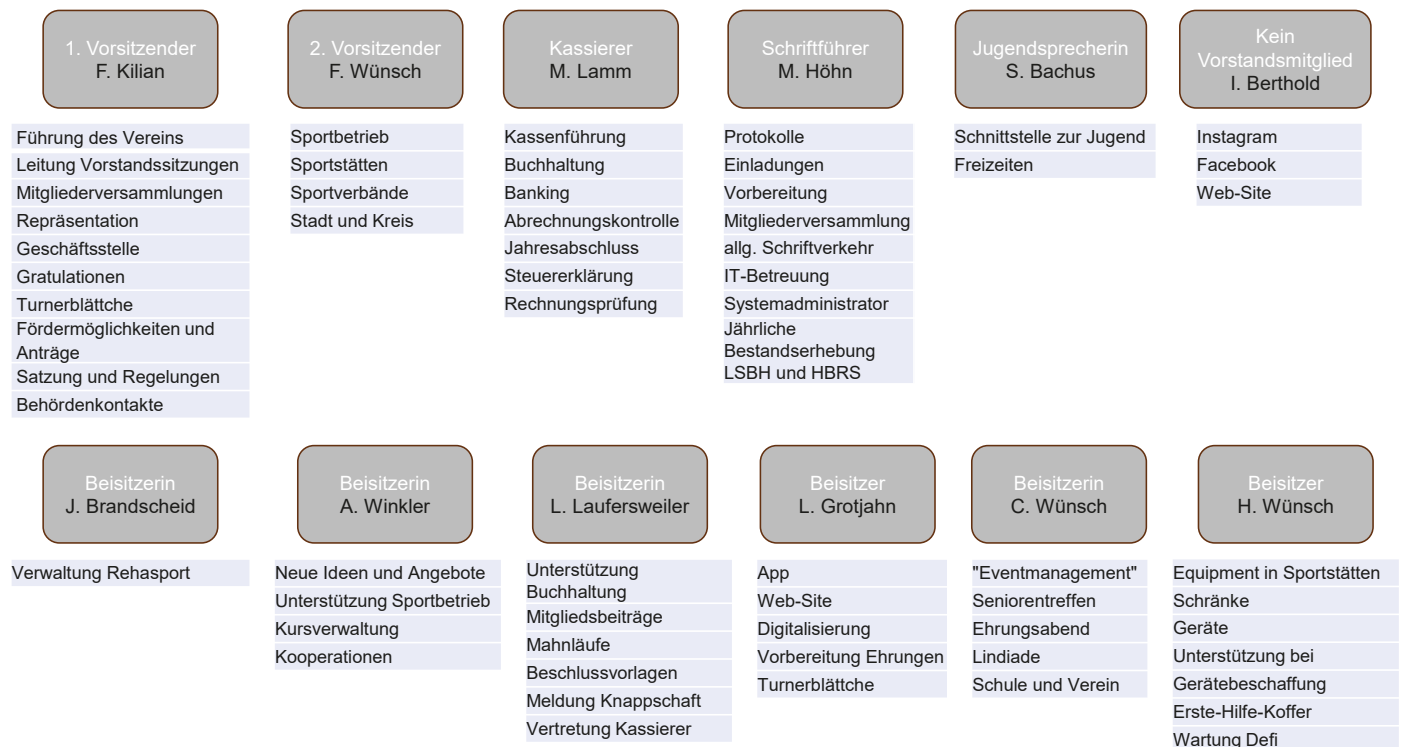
1. Vorsitzender
F. Kilian

Führung des Vereins
Leitung Vorstandssitzungen
Mitgliederversammlungen
Repräsentation
Geschäftsstelle
Gratulationen
Turnerblättche
Fördermöglichkeiten und Anträge
Satzung und Regelungen
Behördenkontakte

2. Vorsitzender
F. Wünsch

Sportbetrieb
Sportstätten
Sportverbände
Stadt und Kreis

Kassierer
M. Lamm

Kassenführung
Buchhaltung
Banking
Abrechnungskontrolle
Jahresabschluss
Steuererklärung
Rechnungsprüfung

Schriftführer
M. Höhn

Protokolle
Einladungen
Vorbereitung
Mitgliederversammlung
allg. Schriftverkehr
IT-Betreuung
Systemadministrator
Jährliche Bestandserhebung LSBH und HBRS

Jugendsprecherin
S. Bachus

Schnittstelle zur Jugend
Freizeiten

Kein Vorstandsmitglied
I. Berthold

Instagram
Facebook
Web-Site

Beisitzerin
J. Brandscheid

Verwaltung Rehasport

Beisitzerin
A. Winkler

Neue Ideen und Angebote
Unterstützung Sportbetrieb
Kursverwaltung
Kooperationen

Beisitzerin
L. Laufersweiler

Unterstützung Buchhaltung
Mitgliedsbeiträge
Mahnläufe
Beschlussvorlagen
Meldung Knappschaft
Vertretung Kassierer

Beisitzer
L. Grotjahn

App
Web-Site
Digitalisierung
Vorbereitung Ehrungen
Turnerblättche

Beisitzerin
C. Wünsch

"Eventmanagement"
Seniorentreffen
Ehrungsabend
Lindiade
Schule und Verein

Beisitzer
H. Wünsch

Equipment in Sportstätten
Schränke
Geräte
Unterstützung bei
Gerätebeschaffung
Erste-Hilfe-Koffer
Wartung Defi